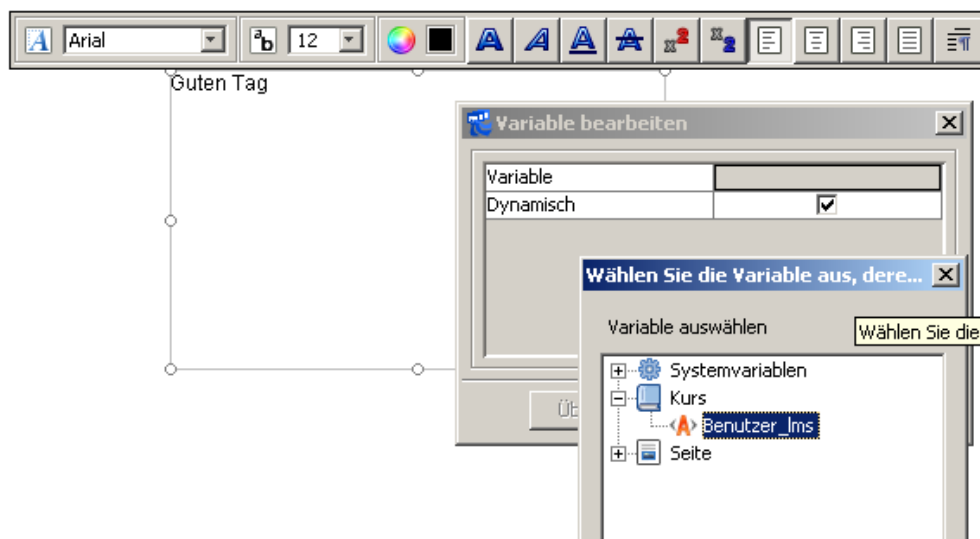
Arial
12
A A A A
$x^2$ $x_2$

Guten Tag

Variable bearbeiten

| Variable | |
|---|---|
| Dynamisch | ☑ |

Üb

Wählen Sie die Variable aus, dere...

Variable auswählen

Wählen Sie die

Systemvariablen
Kurs
Benutzer_lms
Seite